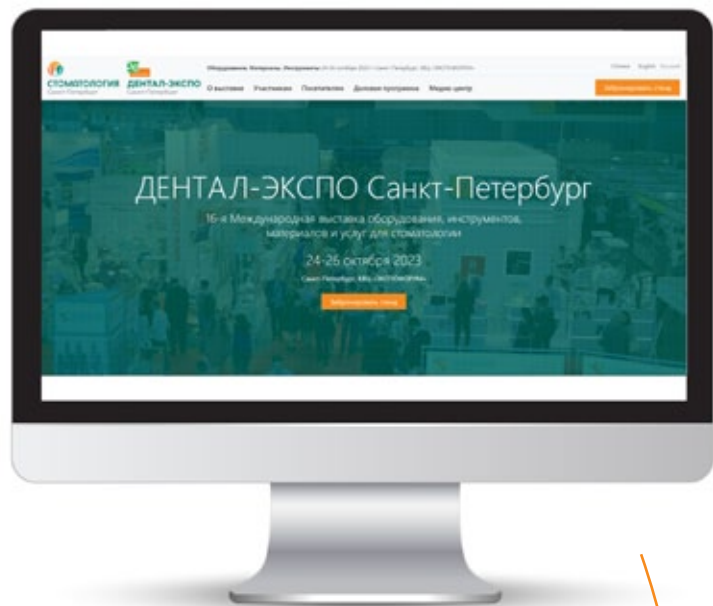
СТОМАТОЛОГИЯ Санкт-Петербург ДЕНТАЛ-ЭКСПО Санкт-Петербург

Оборудование. Материалы. Инструменты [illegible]

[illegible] English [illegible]

О выставке Участникам Посетителям Деловая программа Медиа-центр

Забронировать стенд

ДЕНТАЛ-ЭКСПО Санкт-Петербург

16-я Международная выставка оборудования, инструментов, материалов и услуг для стоматологии

24-26 октября 2023

Санкт-Петербург, КВЦ «ЭКСПОФОРУМ»

Забронировать стенд